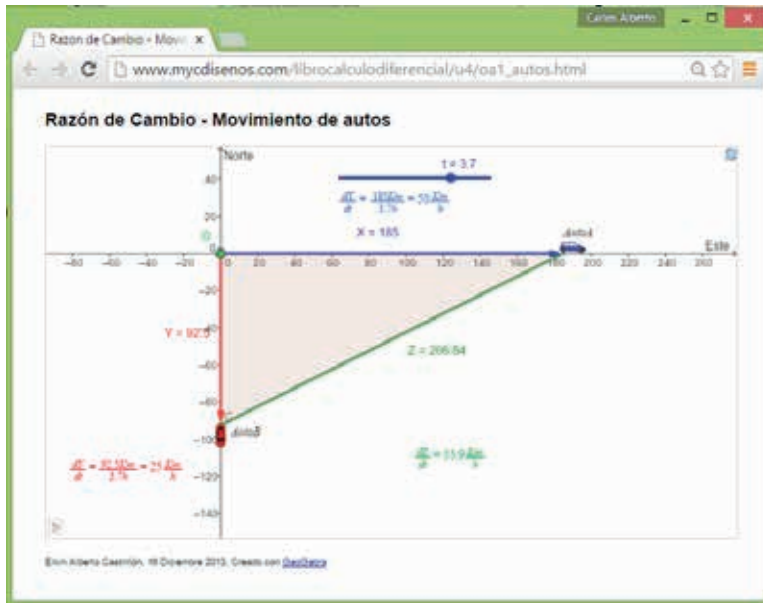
Carlos Alberto

Razon de Cambio - Movi ×

www.mycdisenos.com/librocalculodiferencial/u4/oa1_autos.html

Razón de Cambio - Movimiento de autos

Norte

t = 3.7

$\frac{dX}{dt} = \frac{185 Km}{3.7 h} = 50 \frac{Km}{h}$

X = 185

Auto A

Este

40

20

0

-20

-40

-60

-80

-100

-120

-140

-60 -40 -20 0 20 40 60 80 100 120 140 160 180 200 220 240 260

Y = 92.5

Z = 206.84

Auto B

$\frac{dY}{dt} = \frac{92.5 Km}{3.7 h} = 25 \frac{Km}{h}$

$\frac{dZ}{dt} = 55.9 \frac{Km}{h}$

Elvin Alberto Castrillón, 16 Diciembre 2013, Creado con GeoGebra